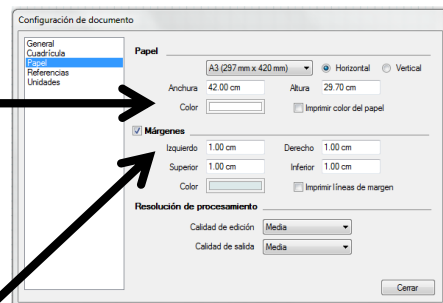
Configuración de documento

General
Cuadrícula
Papel
Referencias
Unidades

Papel

A3 (297 mm x 420 mm)
Horizontal
Vertical

Anchura 42.00 cm
Altura 29.70 cm

Color
Imprimir color del papel

Márgenes

Izquierdo 1.00 cm
Derecho 1.00 cm
Superior 1.00 cm
Inferior 1.00 cm

Color
Imprimir líneas de margen

Resolución de procesamiento

Calidad de edición Media
Calidad de salida Media

Cerrar